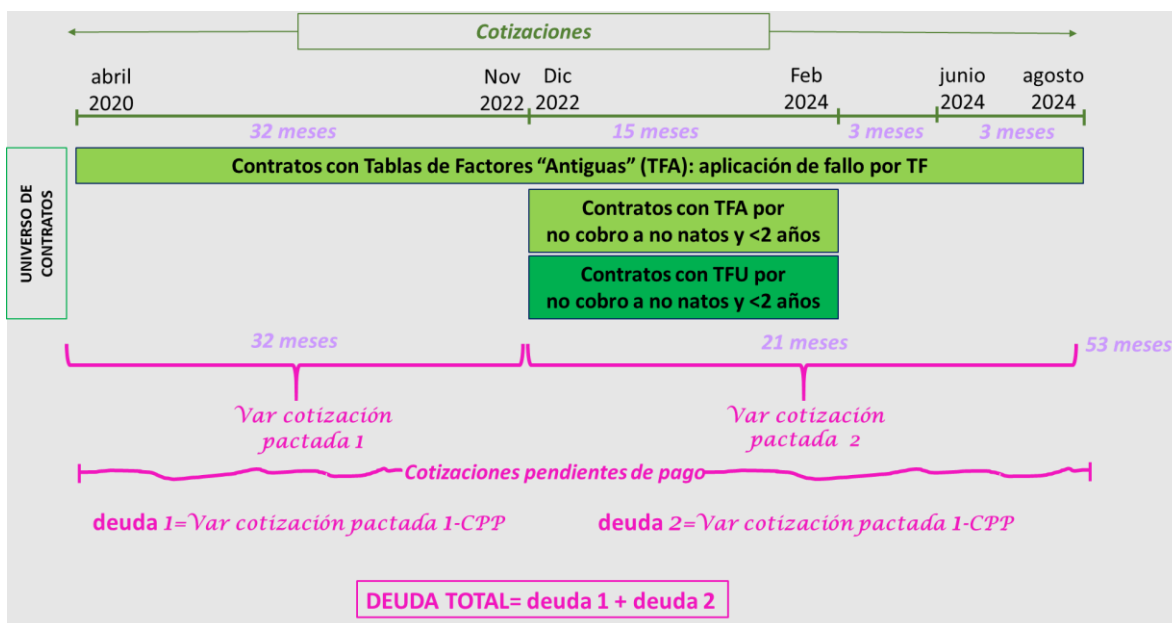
Cotizaciones

abril 2020

Nov 2022

Dic 2022

Feb 2024

junio 2024

agosto 2024

32 meses

15 meses

3 meses

3 meses

UNIVERSO DE CONTRATOS

Contratos con Tablas de Factores "Antiguas" (TFA): aplicación de fallo por TF

Contratos con TFA por no cobro a no natos y <2 años

Contratos con TFU por no cobro a no natos y <2 años

32 meses

21 meses

53 meses

Var cotización pactada 1

Var cotización pactada 2

Cotizaciones pendientes de pago

deuda 1=Var cotización pactada 1-CPP

deuda 2=Var cotización pactada 1-CPP

DEUDA TOTAL= deuda 1 + deuda 2